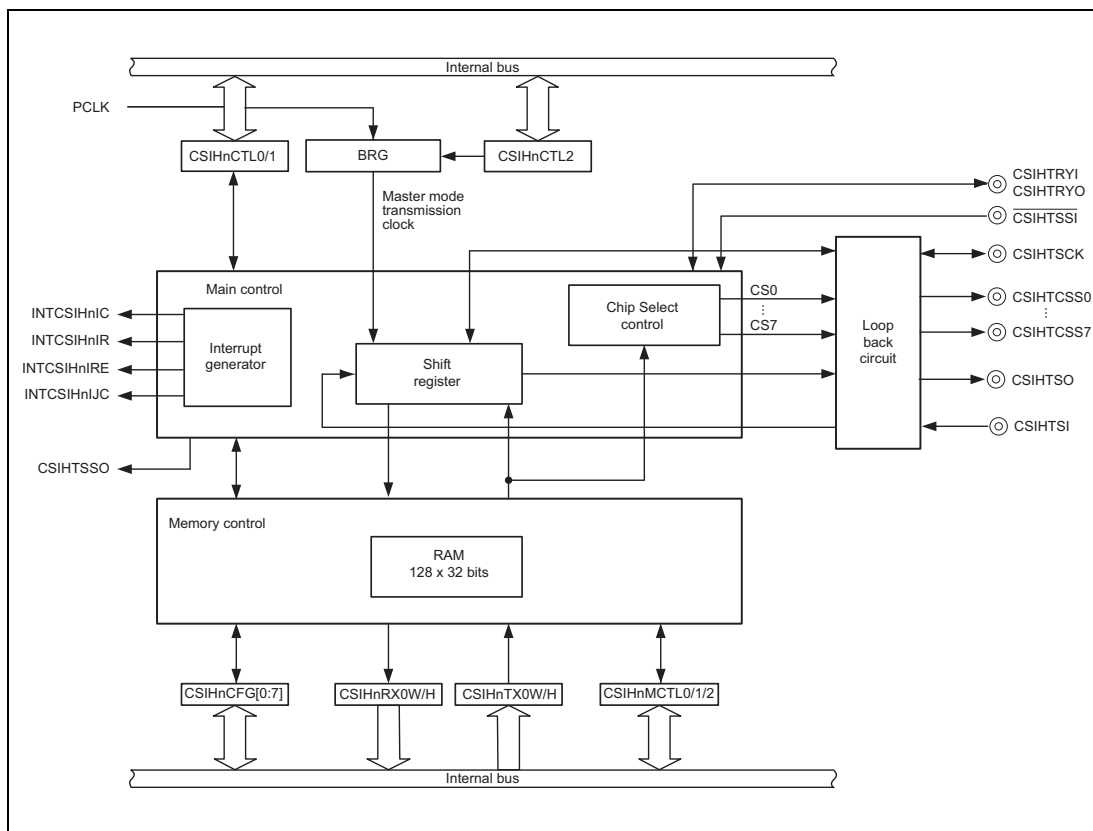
Internal bus

PCLK

CSIHnCTL0/1

BRG

CSIHnCTL2

Master mode transmission clock

CSIHTRYI
CSIHTRYO

$\overline{\text{CSIHTSSI}}$

CSIHTSCK

Main control

INTCSIHnIC

INTCSIHnIR

INTCSIHnIRE

INTCSIHnIJC

Interrupt generator

Shift register

Chip Select control

CS0
⋮
CS7

Loop back circuit

CSIHTCSS0
⋮
CSIHTCSS7

CSIHTSO

CSIHTSI

CSIHTSSO

Memory control

RAM
128 x 32 bits

CSIHnCFG[0:7]

CSIHnRX0W/H

CSIHnTX0W/H

CSIHnMCTL0/1/2

Internal bus